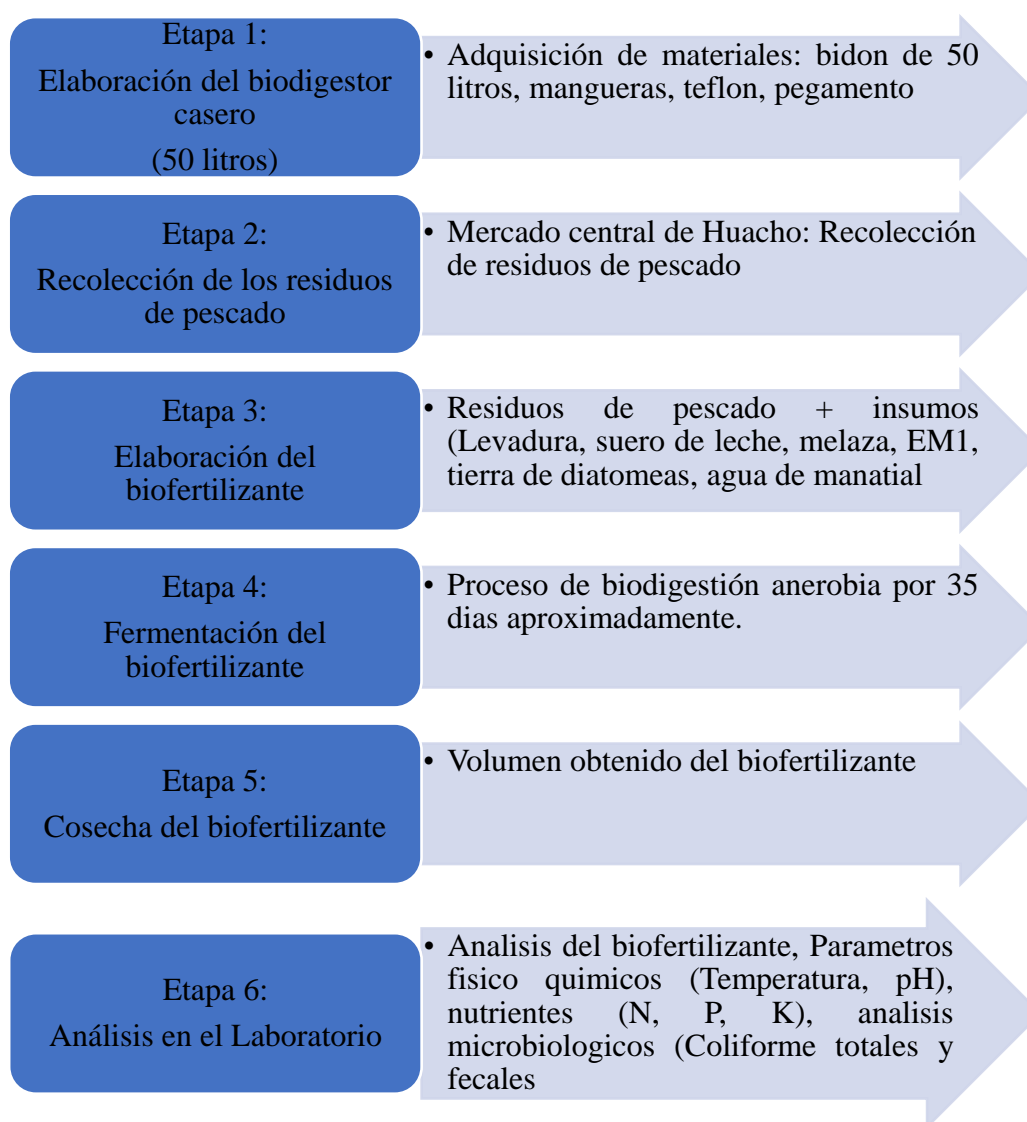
Etapa 1:
Elaboración del biodigestor casero
(50 litros)

• Adquisición de materiales: bidon de 50 litros, mangueras, teflon, pegamento

Etapa 2:
Recolección de los residuos de pescado

• Mercado central de Huacho: Recolección de residuos de pescado

Etapa 3:
Elaboración del biofertilizante

• Residuos de pescado + insumos (Levadura, suero de leche, melaza, EM1, tierra de diatomeas, agua de manatial

Etapa 4:
Fermentación del biofertilizante

• Proceso de biodigestión anerobia por 35 dias aproximadamente.

Etapa 5:
Cosecha del biofertilizante

• Volumen obtenido del biofertilizante

Etapa 6:
Análisis en el Laboratorio

• Analisis del biofertilizante, Parametros fisico quimicos (Temperatura, pH), nutrientes (N, P, K), analisis microbiologicos (Coliforme totales y fecales